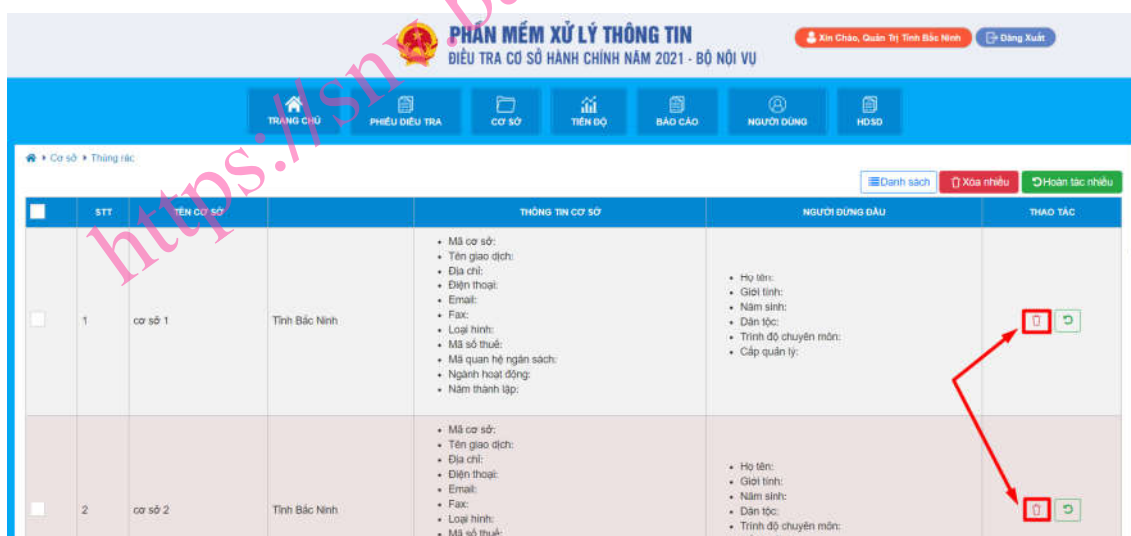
PHẦN MỀM XỬ LÝ THÔNG TIN
ĐIỀU TRA CƠ SỞ HÀNH CHÍNH NĂM 2021 - BỘ NỘI VỤ

Xin Chào, Quản Trị Tỉnh Bắc Ninh
Đăng Xuất

TRANG CHỦ
PHIẾU ĐIỀU TRA
CƠ SỞ
TIẾN ĐỘ
BÁO CÁO
NGƯỜI DÙNG
HDSD

https://sn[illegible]

Cơ sở › Thùng rác

Danh sách
Xóa nhiều
Hoàn tác nhiều

| | STT | TÊN CƠ SỞ | | THÔNG TIN CƠ SỞ | NGƯỜI ĐỨNG ĐẦU | THAO TÁC |
|---|---|---|---|---|---|---|
| | 1 | cơ sở 1 | Tỉnh Bắc Ninh | • Mã cơ sở: • Tên giao dịch: • Địa chỉ: • Điện thoại: • Email: • Fax: • Loại hình: • Mã số thuế: • Mã quan hệ ngân sách: • Ngành hoạt động: • Năm thành lập: | • Họ tên: • Giới tính: • Năm sinh: • Dân tộc: • Trình độ chuyên môn: • Cấp quản lý: | |
| | 2 | cơ sở 2 | Tỉnh Bắc Ninh | • Mã cơ sở: • Tên giao dịch: • Địa chỉ: • Điện thoại: • Email: • Fax: • Loại hình: • Mã số thuế: | • Họ tên: • Giới tính: • Năm sinh: • Dân tộc: • Trình độ chuyên môn: | |